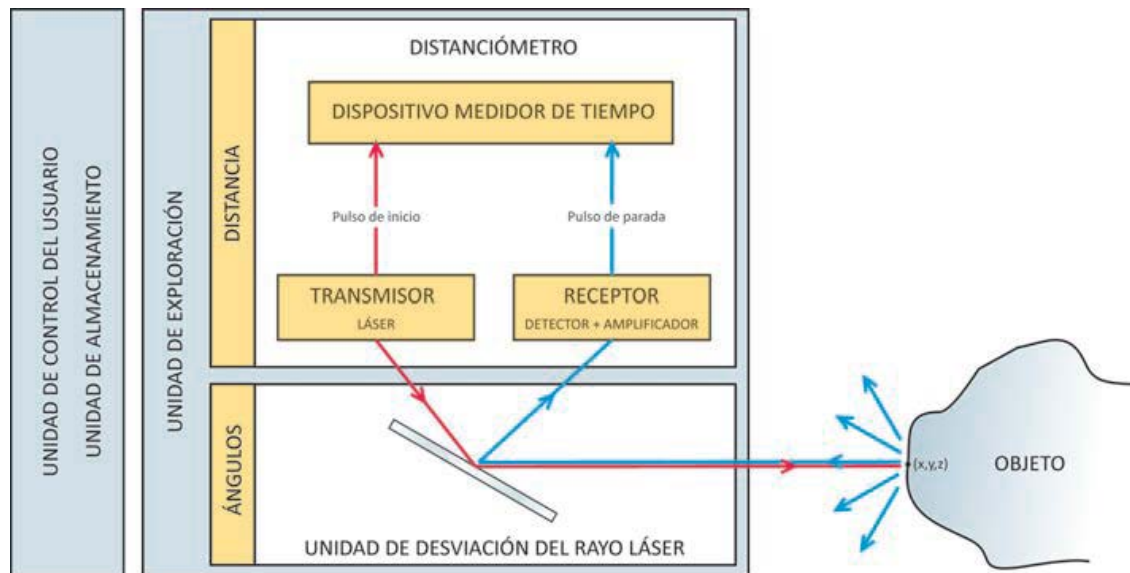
UNIDAD DE CONTROL DEL USUARIO

UNIDAD DE ALMACENAMIENTO

UNIDAD DE EXPLORACIÓN

DISTANCIA

DISTANCIÓMETRO

DISPOSITIVO MEDIDOR DE TIEMPO

Pulso de inicio

Pulso de parada

TRANSMISOR
LÁSER

RECEPTOR
DETECTOR + AMPLIFICADOR

ÁNGULOS

UNIDAD DE DESVIACIÓN DEL RAYO LÁSER

(x,y,z)

OBJETO